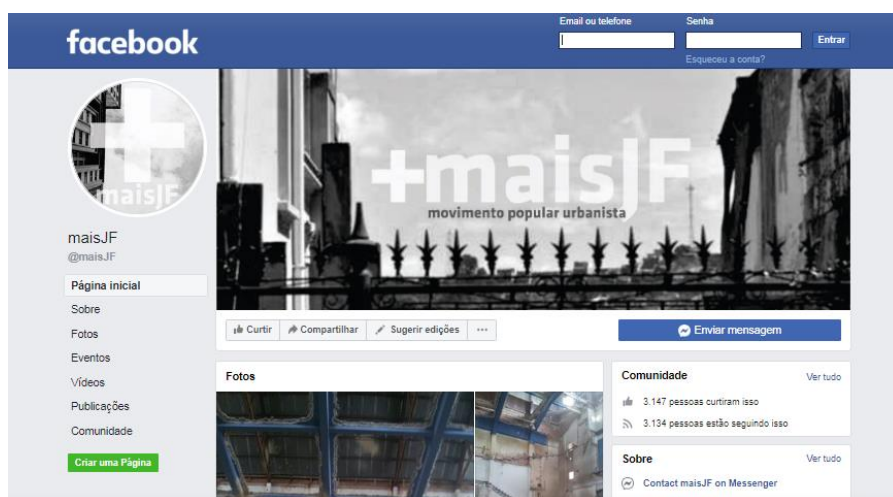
facebook

Email ou telefone

Senha

Entrar

Esqueceu a conta?

maisJF

maisJF
@maisJF

Página inicial
Sobre
Fotos
Eventos
Vídeos
Publicações
Comunidade

Criar uma Página

+maisJF
movimento popular urbanista

Curtir
Compartilhar
Sugerir edições
···

Enviar mensagem

Fotos

Comunidade
Ver tudo
3.147 pessoas curtiram isso
3.134 pessoas estão seguindo isso

Sobre
Ver tudo
Contact maisJF on Messenger